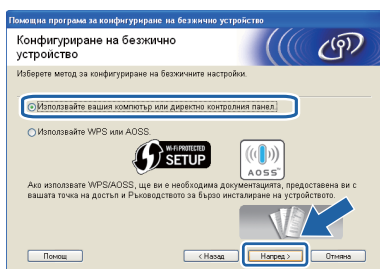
Помощна програма за конфигуриране на безжично устройство

Конфигуриране на безжично устройство

Изберете метод за конфигуриране на безжичните настройки.

Използвайте вашия компютър или директно контролния панел.

Използвайте WPS или AOSS.

WI-FI PROTECTED SETUP

AOSS

Ако използвате WPS/AOSS, ще ви е необходима документацията, предоставена ви с вашата точка на достъп и Ръководството за бързо инсталиране на устройството.

Помощ

< Назад

Напред >

Отмяна